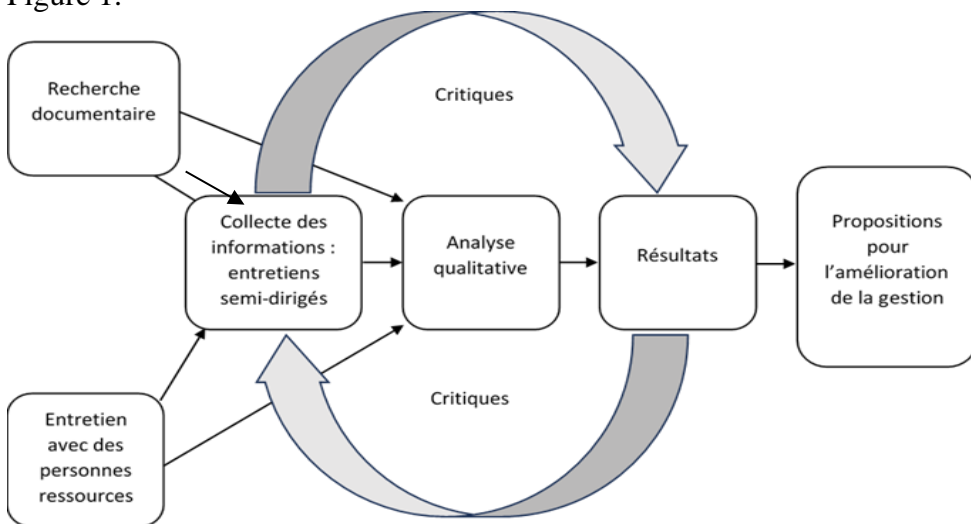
Figure 1.

Recherche documentaire

Critiques

Collecte des informations : entretiens semi-dirigés

Analyse qualitative

Résultats

Propositions pour l'amélioration de la gestion

Critiques

Entretien avec des personnes ressources